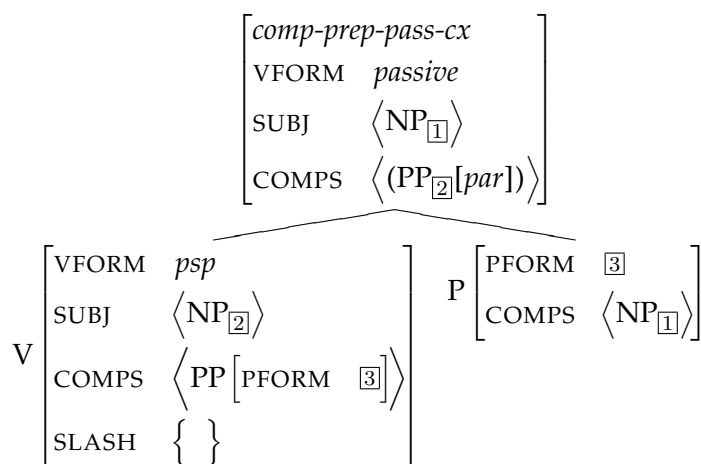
$\begin{bmatrix} \textit{comp-prep-pass-cx} & \\ \text{VFORM} & \textit{passive} \\ \text{SUBJ} & \langle \text{NP}_{\boxed{1}} \rangle \\ \text{COMPS} & \langle (\text{PP}_{\boxed{2}}[\textit{par}]) \rangle \end{bmatrix}$

$\text{V} \begin{bmatrix} \text{VFORM} & \textit{psp} \\ \text{SUBJ} & \langle \text{NP}_{\boxed{2}} \rangle \\ \text{COMPS} & \langle \text{PP} \begin{bmatrix} \text{PFORM} & \boxed{3} \end{bmatrix} \rangle \\ \text{SLASH} & \{ \ \} \end{bmatrix}$

$\text{P} \begin{bmatrix} \text{PFORM} & \boxed{3} \\ \text{COMPS} & \langle \text{NP}_{\boxed{1}} \rangle \end{bmatrix}$